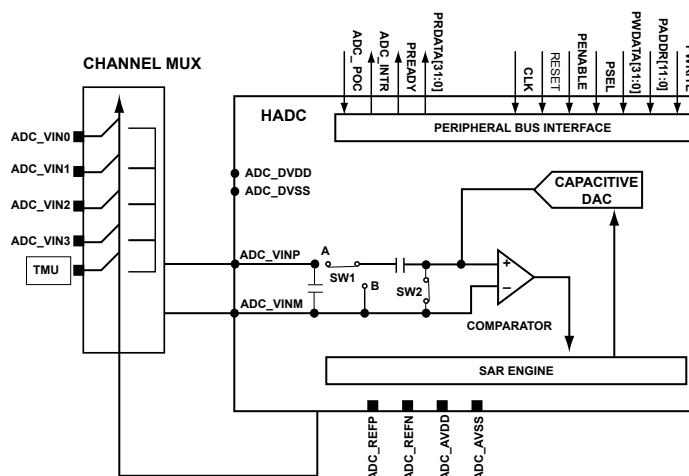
CHANNEL MUX

ADC_VIN0
ADC_VIN1
ADC_VIN2
ADC_VIN3
TMU

ADC_POC
ADC_INTR
PREADY
PRDATA[31:0]
CLK
RESET
PENABLE
PSEL
PWDATA[31:0]
PADDR[11:0]
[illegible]

HADC
PERIPHERAL BUS INTERFACE

ADC_DVDD
ADC_DVSS

CAPACITIVE DAC

ADC_VINP
A
SW1
B
SW2
ADC_VINM
+
–
COMPARATOR

SAR ENGINE

ADC_REFP
ADC_REFN
ADC_AVDD
ADC_AVSS